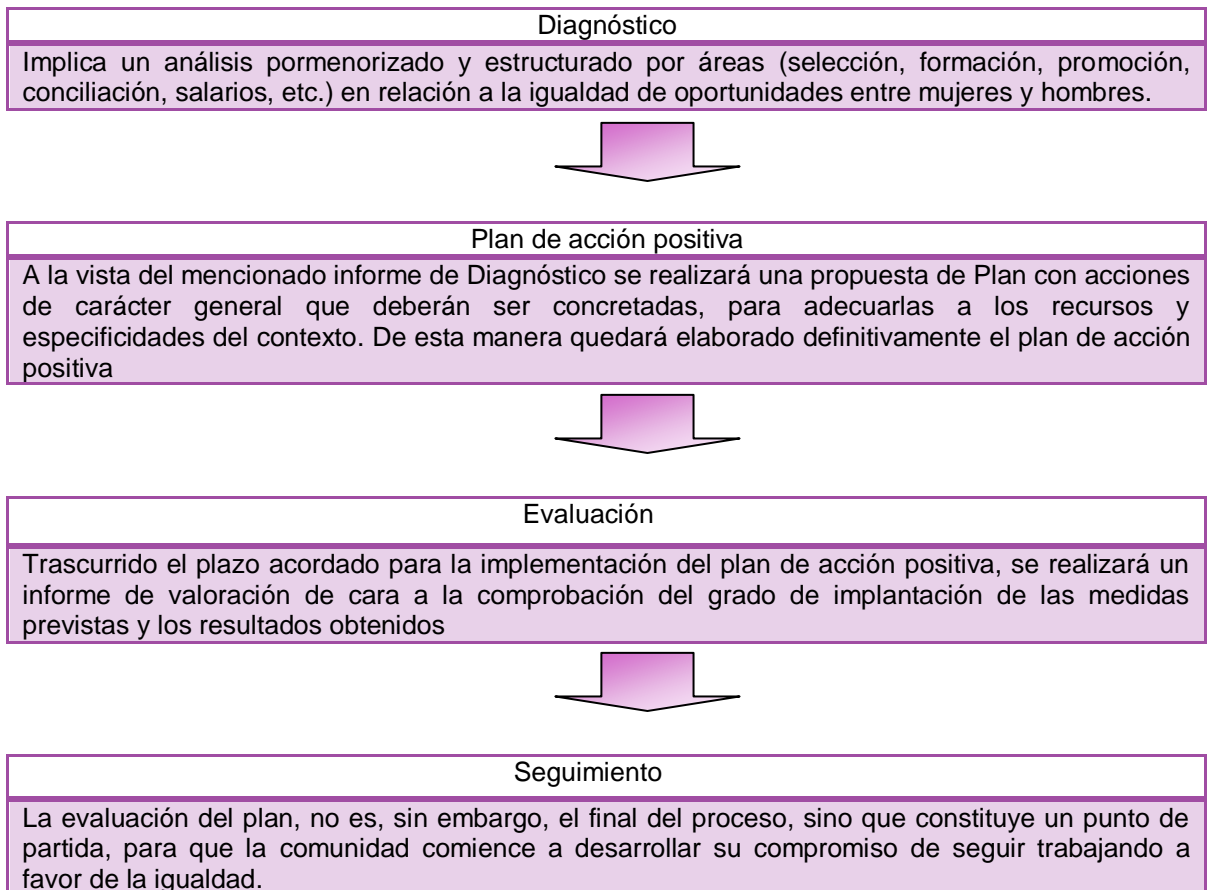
Diagnóstico

Implica un análisis pormenorizado y estructurado por áreas (selección, formación, promoción, conciliación, salarios, etc.) en relación a la igualdad de oportunidades entre mujeres y hombres.

Plan de acción positiva

A la vista del mencionado informe de Diagnóstico se realizará una propuesta de Plan con acciones de carácter general que deberán ser concretadas, para adecuarlas a los recursos y especificidades del contexto. De esta manera quedará elaborado definitivamente el plan de acción positiva

Evaluación

Trascurrido el plazo acordado para la implementación del plan de acción positiva, se realizará un informe de valoración de cara a la comprobación del grado de implantación de las medidas previstas y los resultados obtenidos

Seguimiento

La evaluación del plan, no es, sin embargo, el final del proceso, sino que constituye un punto de partida, para que la comunidad comience a desarrollar su compromiso de seguir trabajando a favor de la igualdad.